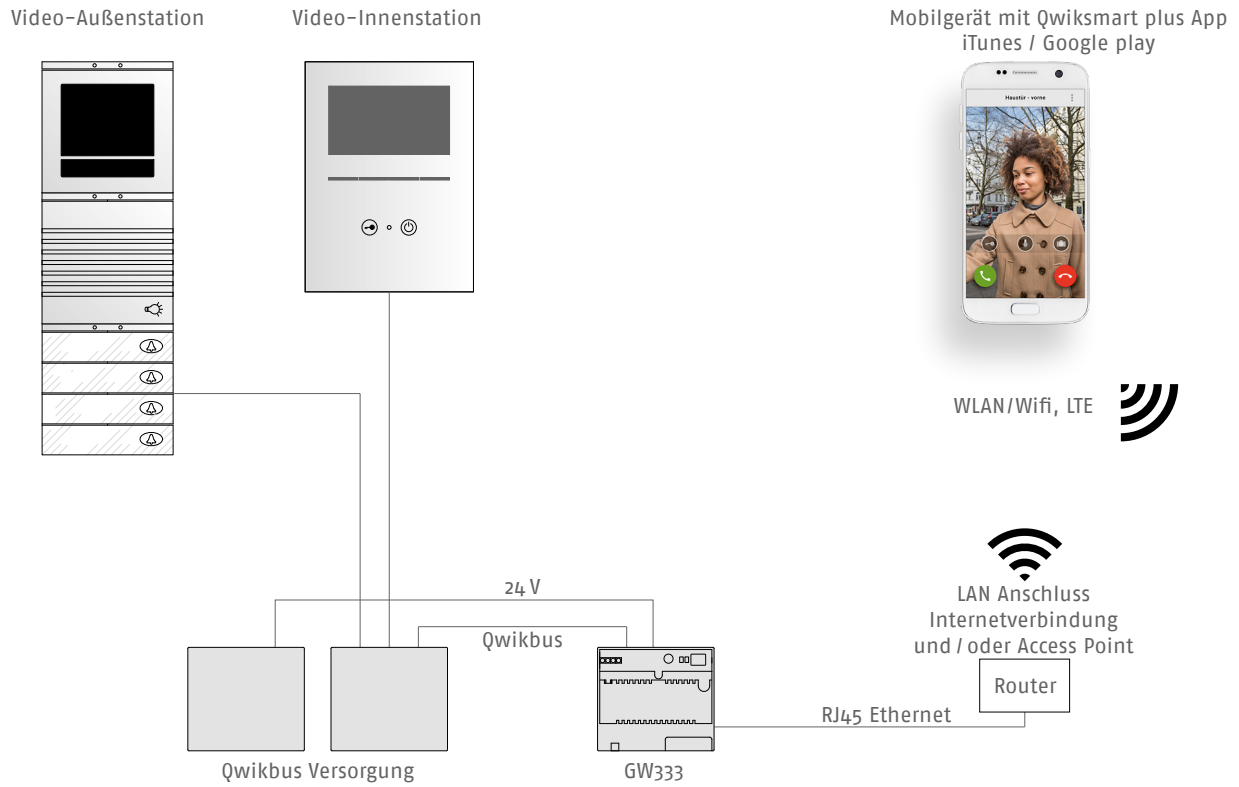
Video-Außenstation

Video-Innenstation

Mobilgerät mit Qwiksmart plus App
iTunes / Google play

Haustür - vorne

WLAN/Wifi, LTE

LAN Anschluss
Internetverbindung
und / oder Access Point

Router

24 V

Qwikbus

RJ45 Ethernet

Qwikbus Versorgung

GW333